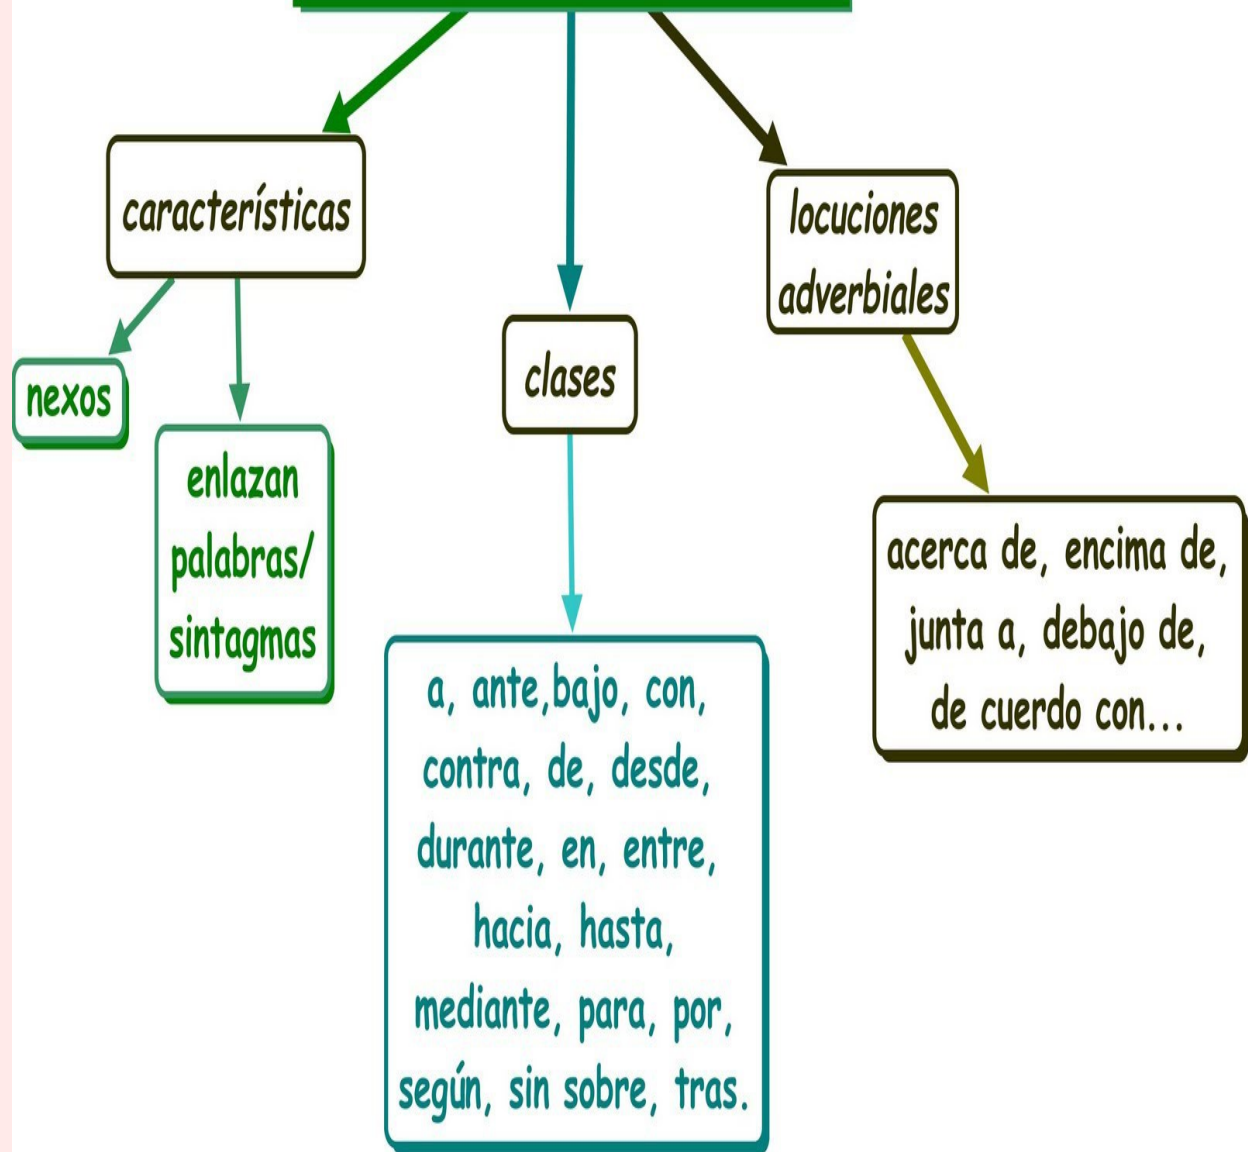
características

nexos

enlazan palabras/ sintagmas

clases

a, ante,bajo, con, contra, de, desde, durante, en, entre, hacia, hasta, mediante, para, por, según, sin sobre, tras.

locuciones adverbiales

acerca de, encima de, junta a, debajo de, de cuerdo con...